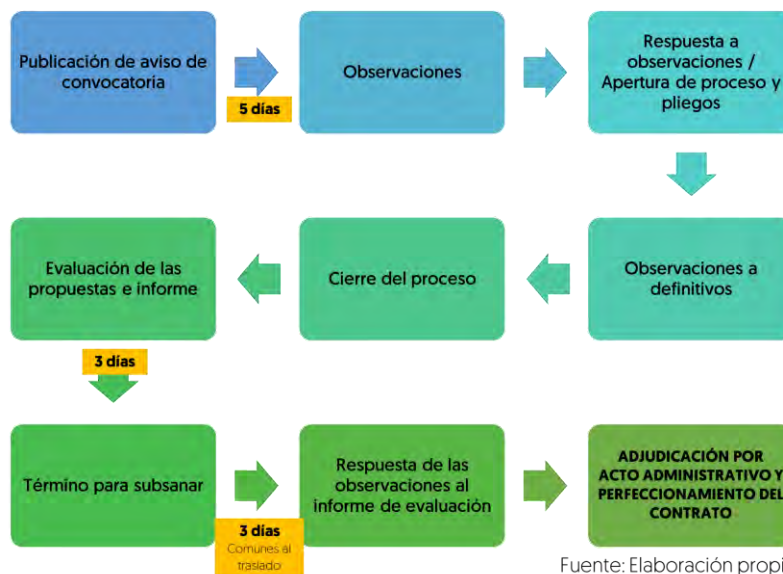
Publicación de aviso de convocatoria

5 días

Observaciones

Respuesta a observaciones / Apertura de proceso y pliegos

Observaciones a definitivos

Cierre del proceso

Evaluación de las propuestas e informe

3 días

Término para subsanar

3 días
Comunes al traslado

Respuesta de las observaciones al informe de evaluación

ADJUDICACIÓN POR ACTO ADMINISTRATIVO Y PERFECCIONAMIENTO DEL CONTRATO

Fuente: Elaboración propi